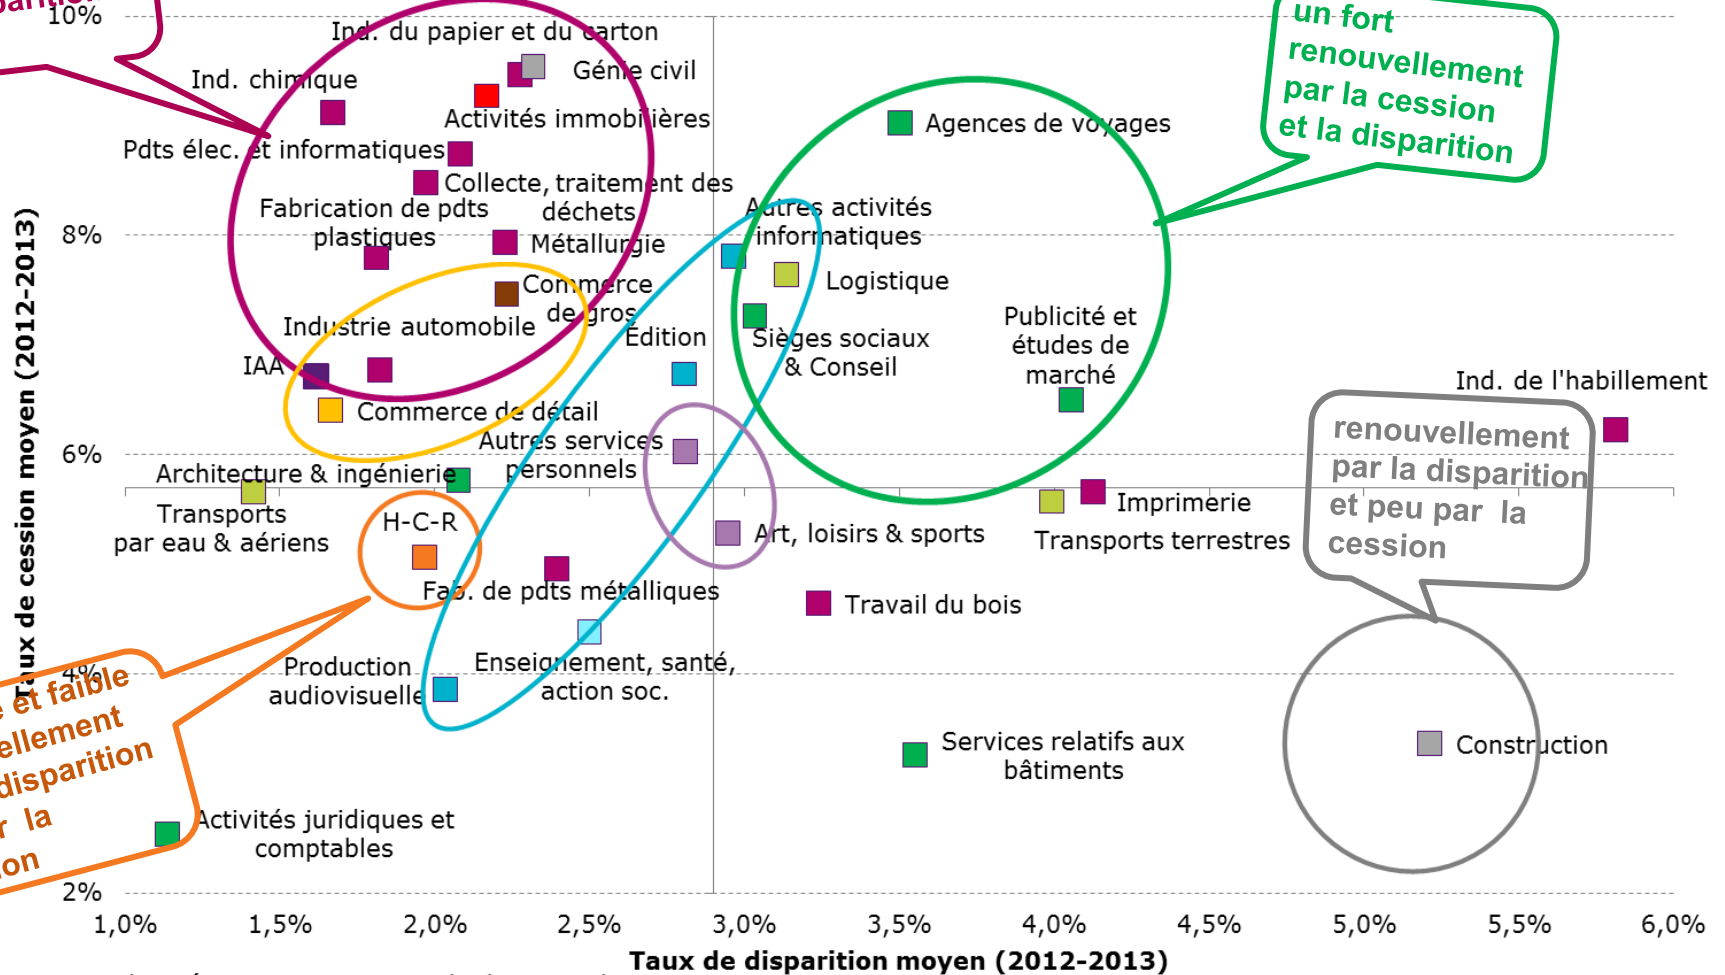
partie
10%
8%
6%
4%
2%
Taux de cession moyen (2012-2013)
Ind. du papier et du carton
Ind. chimique
Génie civil
Activités immobilières
Pdts élec. et informatiques
Collecte, traitement des déchets
Fabrication de pdts plastiques
Métallurgie
Commerce de gros
Industrie automobile
IAA
Commerce de détail
Autres services personnels
Architecture & ingénierie
Transports par eau & aériens
H-C-R
Fab. de pdts métalliques
Production audiovisuelle
Enseignement, santé, action soc.
Activités juridiques et comptables
Édition
Autres activités informatiques
Logistique
Sièges sociaux & Conseil
Agences de voyages
Publicité et études de marché
Art, loisirs & sports
Travail du bois
Services relatifs aux bâtiments
Imprimerie
Transports terrestres
Ind. de l'habillement
Construction
un fort renouvellement par la cession et la disparition
renouvellement par la disparition et peu par la cession
e et faible ellement disparition r la on
1,0% 1,5% 2,0% 2,5% 3,0% 3,5% 4,0% 4,5% 5,0% 5,5% 6,0%
Taux de disparition moyen (2012-2013)